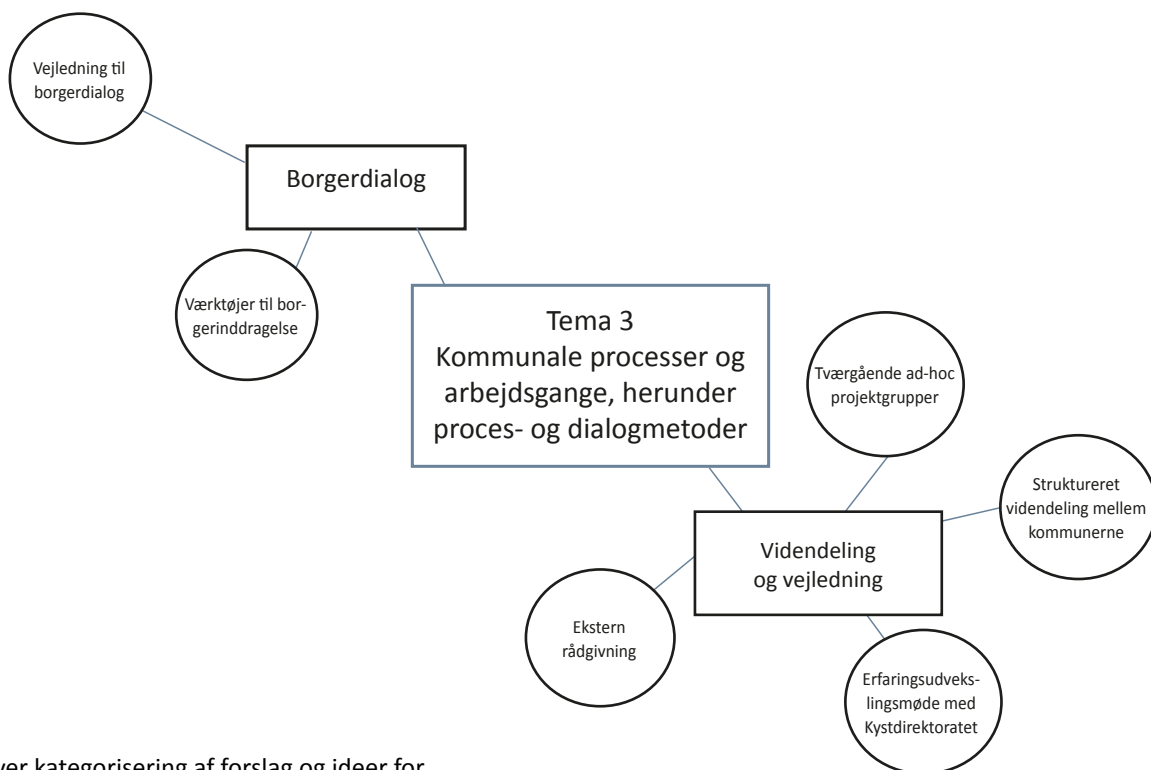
Vejledning til borgerdialog

Borgerdialog

Værktøjer til borgerinddragelse

Tema 3
Kommunale processer og arbejdsgange, herunder proces- og dialogmetoder

Tværgående ad-hoc projektgrupper

Struktureret videndeling mellem kommunerne

Videndeling og vejledning

Ekstern rådgivning

Erfaringsudvekslingsmøde med Kystdirektoratet

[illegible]ver kategorisering af forslag og ideer for